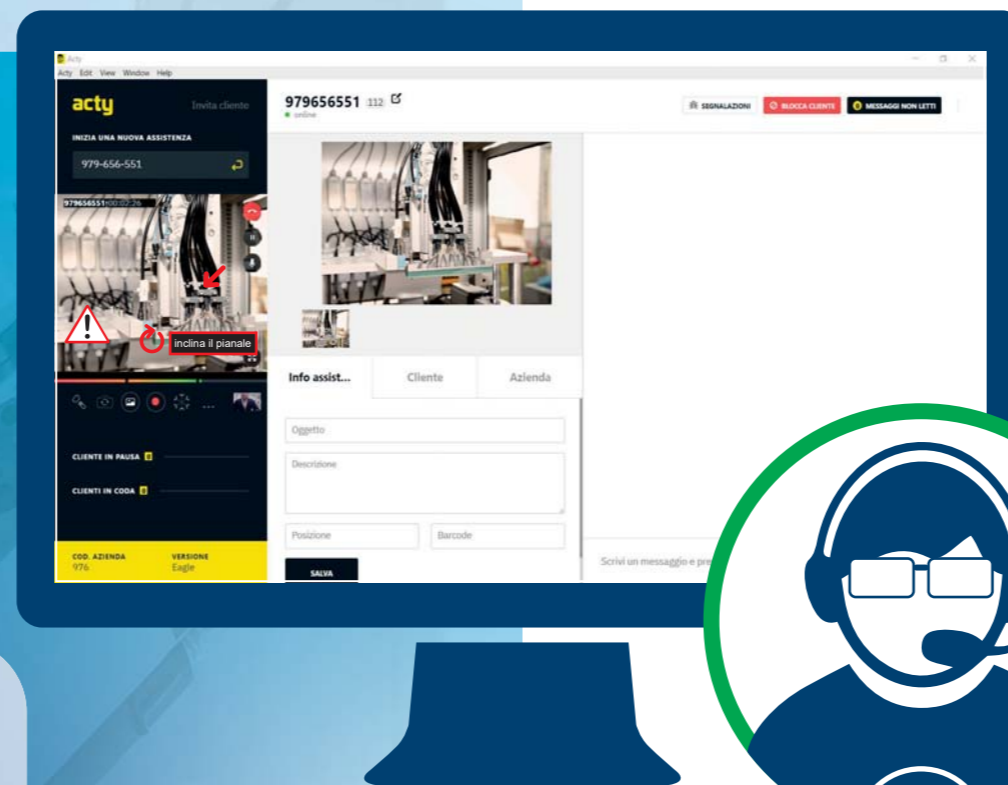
Acty
Acty Edit View Window Help

acty
Invita cliente
INIZIA UNA NUOVA ASSISTENZA
979-656-551
979656551 00:02:26
inclina il pianale
CLIENTE IN PAUSA 0
CLIENTI IN CODA 0
COD. AZIENDA
976
VERSIONE
Eagle

979656551 112
online
SEGNALAZIONI
BLOCCA CLIENTE
MESSAGGI NON LETTI

Info assist...
Cliente
Azienda
Oggetto
Descrizione
Posizione
Barcode
SALVA

Scrivi un messaggio e pre